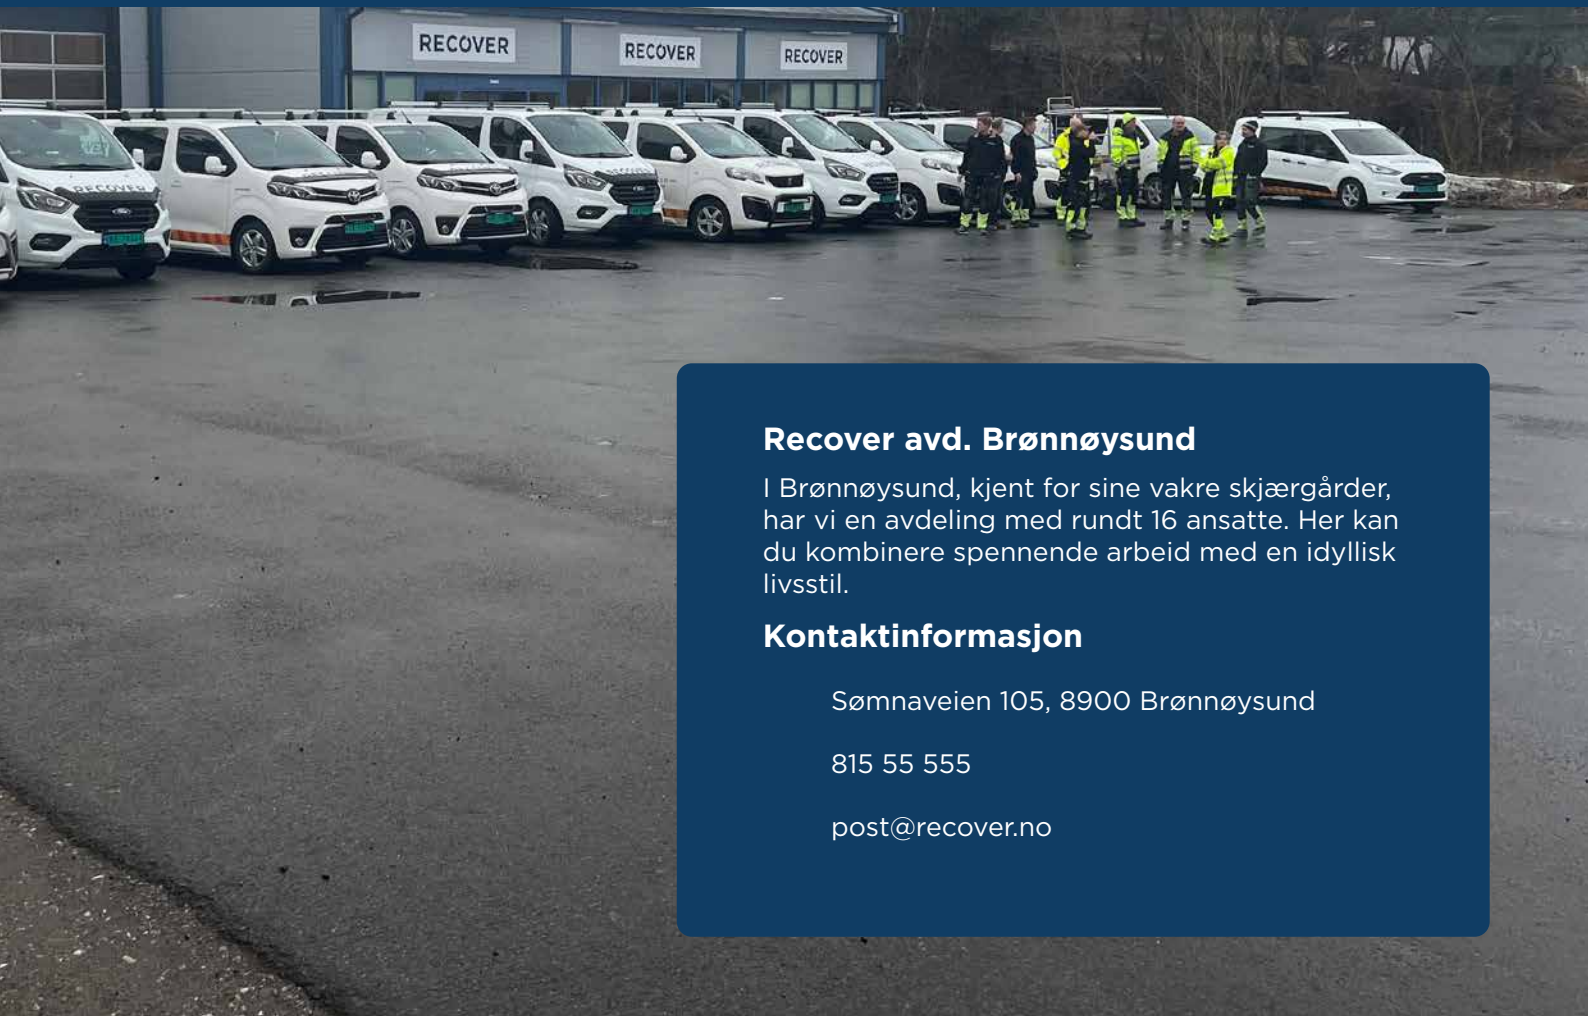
RECOVER

RECOVER

RECOVER

Recover avd. Brønnøysund

I Brønnøysund, kjent for sine vakre skjærgårder, har vi en avdeling med rundt 16 ansatte. Her kan du kombinere spennende arbeid med en idyllisk livsstil.

Kontaktinformasjon

Sømnaveien 105, 8900 Brønnøysund

815 55 555

post@recover.no